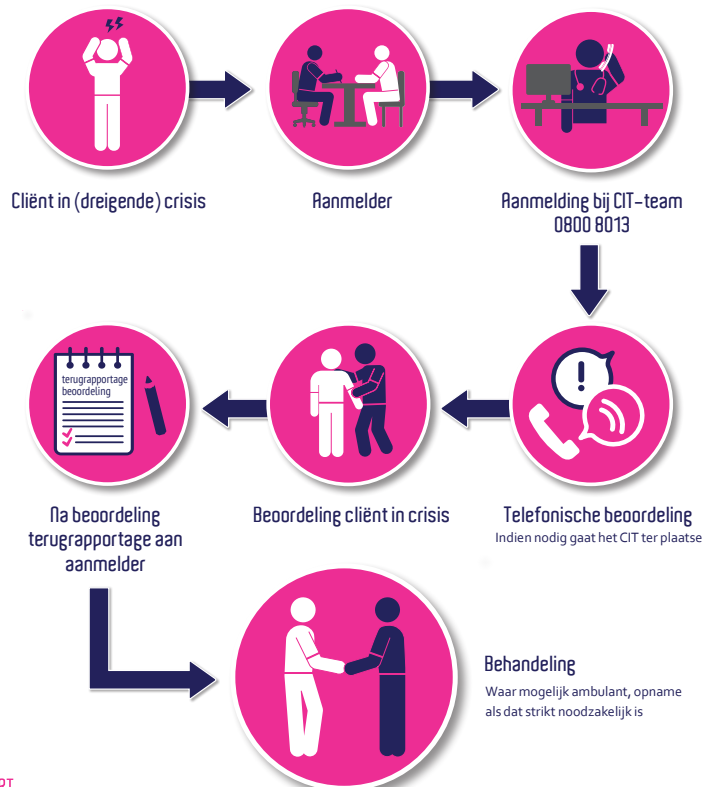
Cliënt in (dreigende) crisis

Aanmelder

Aanmelding bij CIT-team
0800 8013

terugrapportage beoordeling

Na beoordeling terugrapportage aan aanmelder

Beoordeling cliënt in crisis

Telefonische beoordeling
Indien nodig gaat het CIT ter plaatse

Behandeling
Waar mogelijk ambulant, opname als dat strikt noodzakelijk is

DT